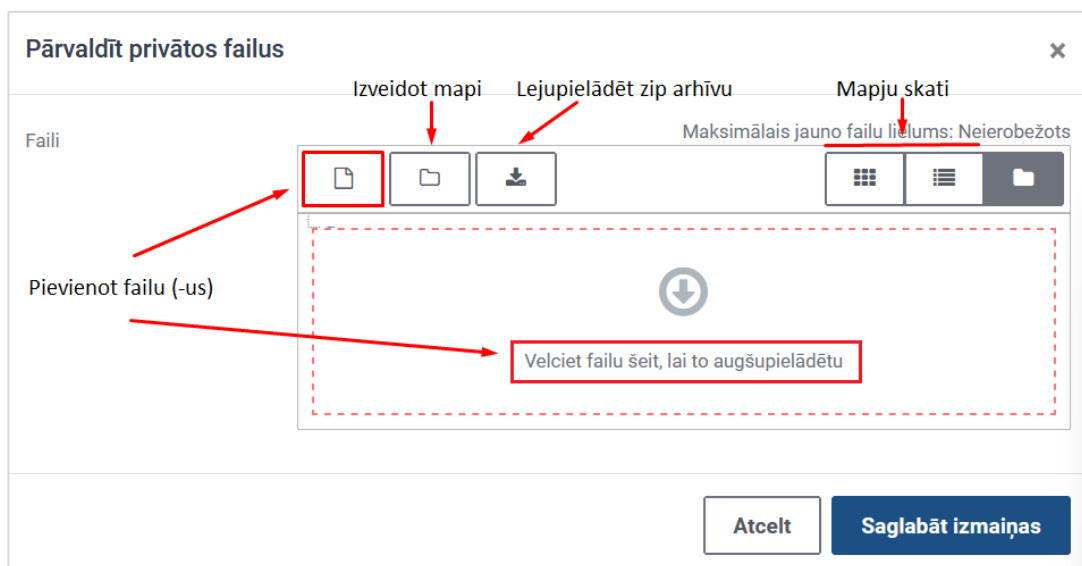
Pārvaldīt privātos failus

×

Izveidot mapi

Lejupielādēt zip arhīvu

Mapju skati

Faili

Maksimālais jauno failu lielums: Neierobežots

Pievienot failu (-us)

Velciet failu šeit, lai to augšupielādētu

Atcelt

Saglabāt izmaiņas